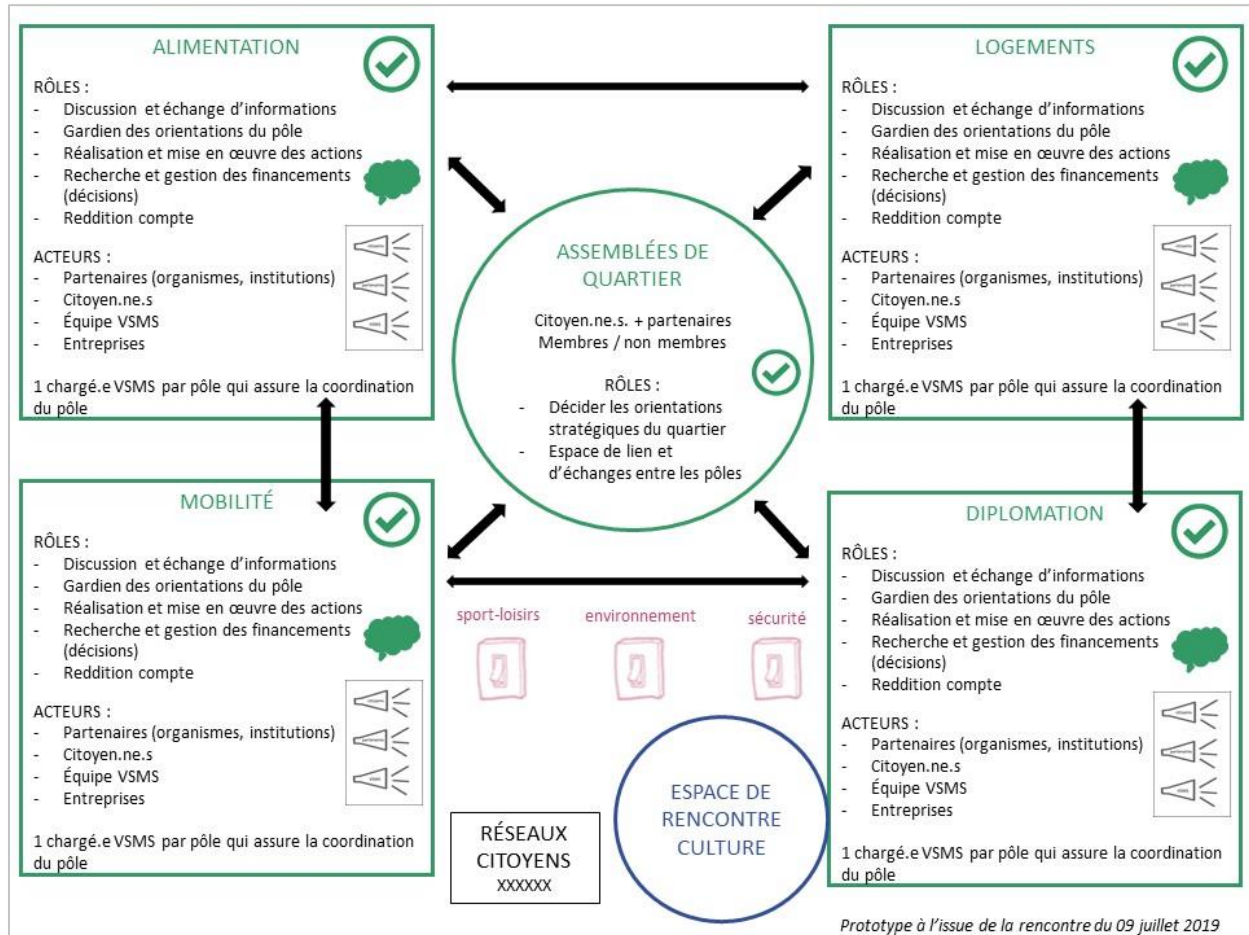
ALIMENTATION

RÔLES :
- Discussion et échange d'informations
- Gardien des orientations du pôle
- Réalisation et mise en œuvre des actions
- Recherche et gestion des financements (décisions)
- Reddition compte

ACTEURS :
- Partenaires (organismes, institutions)
- Citoyen.ne.s
- Équipe VSMS
- Entreprises

1 chargé.e VSMS par pôle qui assure la coordination du pôle

LOGEMENTS

RÔLES :
- Discussion et échange d'informations
- Gardien des orientations du pôle
- Réalisation et mise en œuvre des actions
- Recherche et gestion des financements (décisions)
- Reddition compte

ACTEURS :
- Partenaires (organismes, institutions)
- Citoyen.ne.s
- Équipe VSMS
- Entreprises

1 chargé.e VSMS par pôle qui assure la coordination du pôle

ASSEMBLÉES DE QUARTIER

Citoyen.ne.s. + partenaires
Membres / non membres

RÔLES :
- Décider les orientations stratégiques du quartier
- Espace de lien et d'échanges entre les pôles

MOBILITÉ

RÔLES :
- Discussion et échange d'informations
- Gardien des orientations du pôle
- Réalisation et mise en œuvre des actions
- Recherche et gestion des financements (décisions)
- Reddition compte

ACTEURS :
- Partenaires (organismes, institutions)
- Citoyen.ne.s
- Équipe VSMS
- Entreprises

1 chargé.e VSMS par pôle qui assure la coordination du pôle

sport-loisirs
environnement
sécurité

DIPLOMATION

RÔLES :
- Discussion et échange d'informations
- Gardien des orientations du pôle
- Réalisation et mise en œuvre des actions
- Recherche et gestion des financements (décisions)
- Reddition compte

ACTEURS :
- Partenaires (organismes, institutions)
- Citoyen.ne.s
- Équipe VSMS
- Entreprises

1 chargé.e VSMS par pôle qui assure la coordination du pôle

RÉSEAUX CITOYENS
XXXXXX

ESPACE DE RENCONTRE CULTURE

Prototype à l'issue de la rencontre du 09 juillet 2019